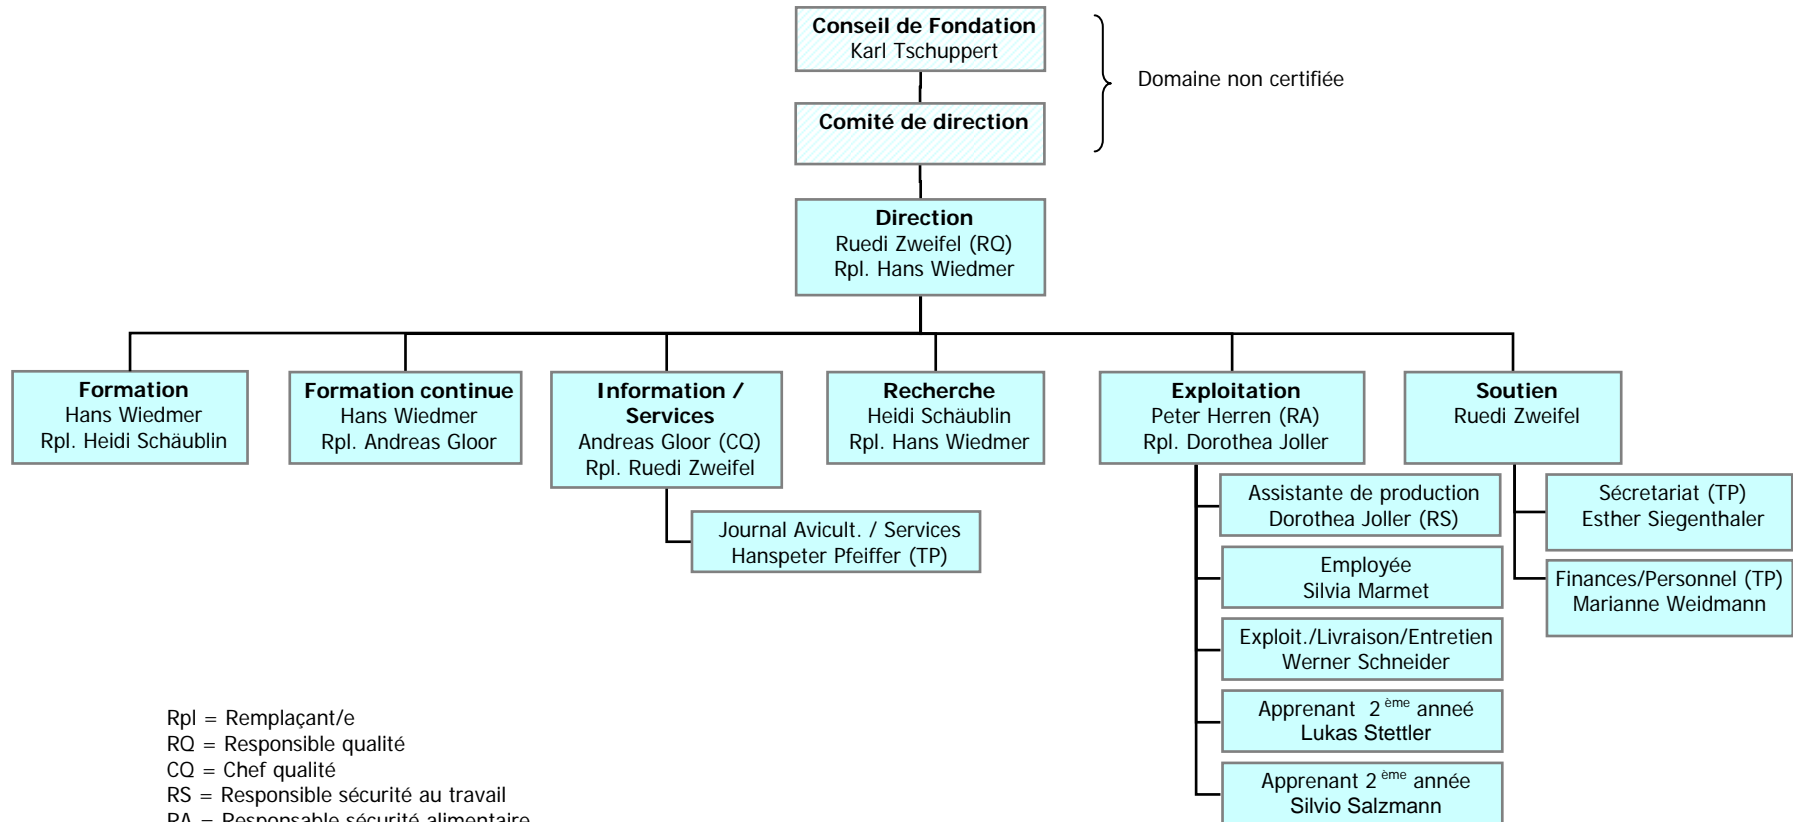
Conseil de Fondation
Karl Tschuppert

Comité de direction

Domaine non certifiée

Direction
Ruedi Zweifel (RQ)
Rpl. Hans Wiedmer

Formation
Hans Wiedmer
Rpl. Heidi Schäublin

Formation continue
Hans Wiedmer
Rpl. Andreas Gloor

Information / Services
Andreas Gloor (CQ)
Rpl. Ruedi Zweifel

Journal Avicult. / Services
Hanspeter Pfeiffer (TP)

Recherche
Heidi Schäublin
Rpl. Hans Wiedmer

Exploitation
Peter Herren (RA)
Rpl. Dorothea Joller

Assistante de production
Dorothea Joller (RS)

Employée
Silvia Marmet

Exploit./Livraison/Entretien
Werner Schneider

Apprenant 2$^{ème}$ anneé
Lukas Stettler

Apprenant 2$^{ème}$ année
Silvio Salzmann

Soutien
Ruedi Zweifel

Sécretariat (TP)
Esther Siegenthaler

Finances/Personnel (TP)
Marianne Weidmann

Rpl = Remplaçant/e
RQ = Responsible qualité
CQ = Chef qualité
RS = Responsible sécurité au travail
RA = Responsable sécurité alimentaire